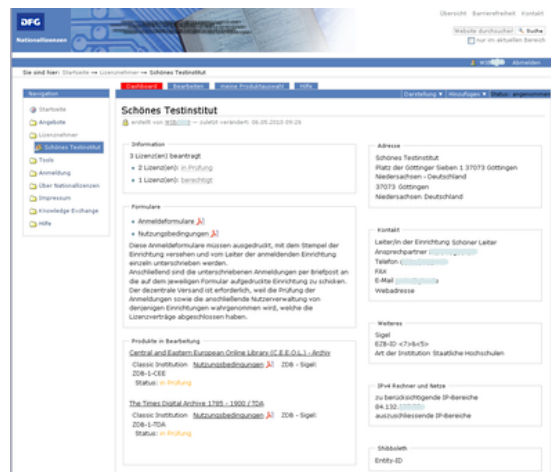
DFG
Nationallizenzen

Übersicht Barrierefreiheit Kontakt

Website durchsuchen Suche
nur im aktuellen Bereich

Abmelden

Sie sind hier: Startseite → Lizenznehmer → Schönes Testinstitut

Dashboard Bearbeiten meine Produktauswahl Hilfe

Darstellung ▼ Hinzufügen ▼ Status: angenommen

Navigation

Startseite
Angebote
Lizenznehmer
Schönes Testinstitut
Tools
Anmeldung
Über Nationallizenzen
Impressum
Knowledge Exchange
Hilfe

Schönes Testinstitut

erstellt von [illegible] — zuletzt verändert: 06.05.2010 09:26

Information
3 Lizenz(en) beantragt
• 2 Lizenz(en): in Prüfung
• 1 Lizenz(en): berechtigt

Formulare
• Anmeldeformulare
• Nutzungsbedingungen
Diese Anmeldeformulare müssen ausgedruckt, mit dem Stempel der Einrichtung versehen und vom Leiter der anmeldenden Einrichtung einzeln unterschrieben werden.
Anschließend sind die unterschriebenen Anmeldungen per Briefpost an die auf dem jeweiligen Formular aufgedruckte Einrichtung zu schicken. Der dezentrale Versand ist erforderlich, weil die Prüfung der Anmeldungen sowie die anschließende Nutzerverwaltung von denjenigen Einrichtungen wahrgenommen wird, welche die Lizenzverträge abgeschlossen haben.

Produkte in Bearbeitung
Central and Eastern European Online Library (C.E.E.O.L.) - Archiv
Classic Institution Nutzungsbedingungen ZDB - Sigel: ZDB-1-CEE
Status: in Prüfung

The Times Digital Archive 1785 - 1900 / TDA
Classic Institution Nutzungsbedingungen ZDB - Sigel: ZDB-1-TDA
Status: in Prüfung

Adresse
Schönes Testinstitut
Platz der Göttinger Sieben 1 37073 Göttingen
Niedersachsen - Deutschland
37073 Göttingen
Niedersachsen Deutschland

Kontakt
Leiter/in der Einrichtung Schoner Leiter
Ansprechpartner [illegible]
Telefon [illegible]
FAX
E-Mail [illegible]
Webadresse

Weiteres
Sigel
EZB-ID <?>&<5>
Art der Institution Staatliche Hochschulen

IPv4 Rechner und Netze
zu berücksichtigende IP-Bereiche
84.132.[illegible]
auszuschliessende IP-Bereiche

Shibboleth
Entity-ID